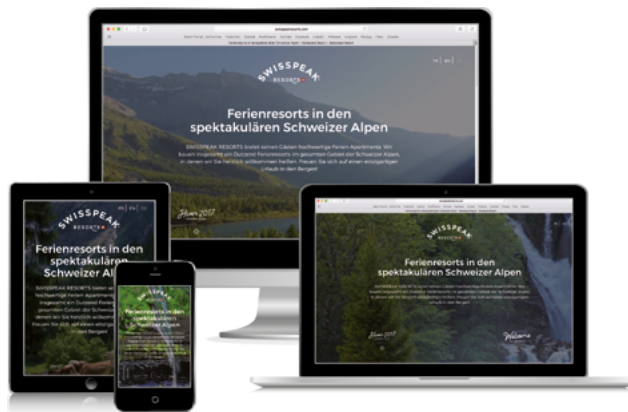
SWISSPEAK
RESORTS

Ferienresorts in den spektakulären Schweizer Alpen

SWISSPEAK RESORTS bietet seinen Gästen hochwertige Ferien Apartments. Wir bauen insgesamt ein Dutzend Ferienresorts im gesamten Gebiet der Schweizer Alpen, in denen wir Sie herzlich willkommen heißen. Freuen Sie sich auf einen einzigartigen Urlaub in den Bergen!

Herbst 2017

SWISSPEAK
RESORTS

Ferienresorts in den spektakulären Schweizer Alpen

SWISSPEAK
RESORTS

Ferienresorts in den spektakulären Schweizer Alpen

Welcome

SWISSPEAK

Ferienresorts in den spektakulären Schweizer Alpen